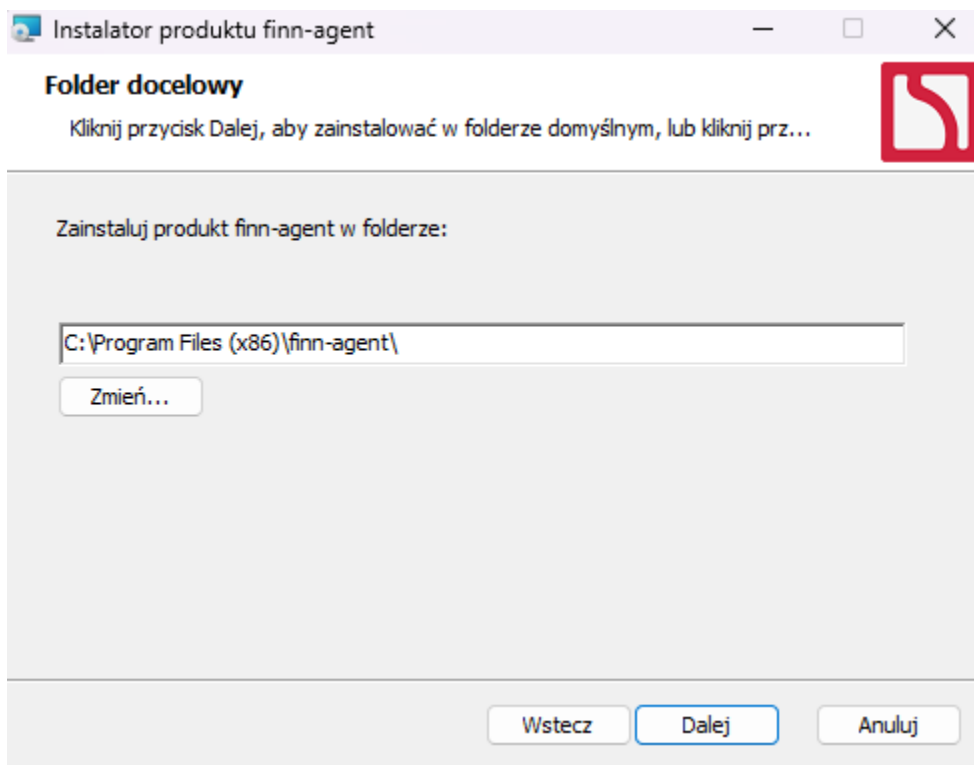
Instalator produktu finn-agent

Folder docelowy

Kliknij przycisk Dalej, aby zainstalować w folderze domyślnym, lub kliknij prz...

Zainstaluj produkt finn-agent w folderze:

C:\Program Files (x86)\finn-agent\

Zmień...

Wstecz

Dalej

Anuluj